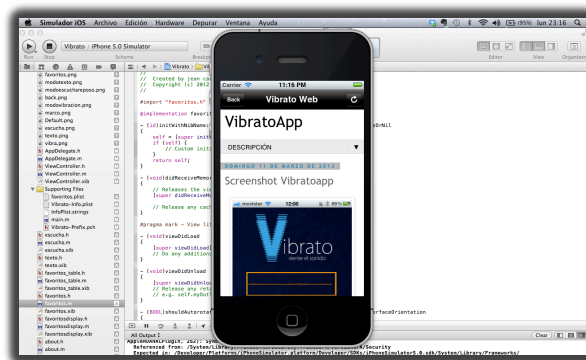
Simulador iOS Archivo Edición Hardware Depurar Ventana Ayuda

(95%) lun 23:16

Run Stop Vibrato | iPhone 5.0 Simulator Scheme Breakpoints

Editor View Organizer

favoritos.png
modotexto.png
modoescucharreposo.png
back.png
modovibracion.png
marco.png
Default.png
escucha.png
texto.png
vibra.png
AppDelegate.h
AppDelegate.m
ViewController.h
ViewController.m
ViewController.xib
Supporting Files
favoritos.plist
Vibrato-Info.plist
InfoPlist.strings
main.m
Vibrato-Prefix.pch
escucha.h
escucha.m
escucha.xib
texto.h
texto.m
texto.xib
favoritos_table.h
favoritos_table.m
favoritos_table.xib
favoritos.h
favoritos.m
favoritos.xib
favoritosdisplay.h
favoritosdisplay.m
favoritosdisplay.xib
about.h
about.m

//
// Created by jean ca
// Copyright (c) 2012
//

#import "favoritos.h"

@implementation favorit

- (id)initWithNibName:(
{
self = [super initW
if (self) {
// Custom initi
}
return self;
}

- (void)didReceiveMemo
{
// Releases the vi
[super didReceiveM

// Release any cac
}

#pragma mark - View lif

- (void)viewDidLoad
{
[super viewDidLoad]
// Do any additiona
}

- (void)viewDidUnload
{
[super viewDidUnlo
// Release any reta
// e.g. self.myOutl
}

- (BOOL)shouldAutorotat

rNil

rfaceOrientation

All Output

Clear

AppleDataPlugin, 262): Symb
Referenced from: /System/Library/
Expected in: /Developer/Platforms/iPhoneSimulator.platform/Developer/SDKs/iPhoneSimulator5.0.sdk/System/Library/Frameworks/

/Security

Carrier 11:16 PM
Back Vibrato Web
VibratoApp
DESCRIPCIÓN
DOMINGO 11 DE MARZO DE 2012
Screenshot Vibratoapp
movistar 12:06 89%
Vibrato
siente el sonido